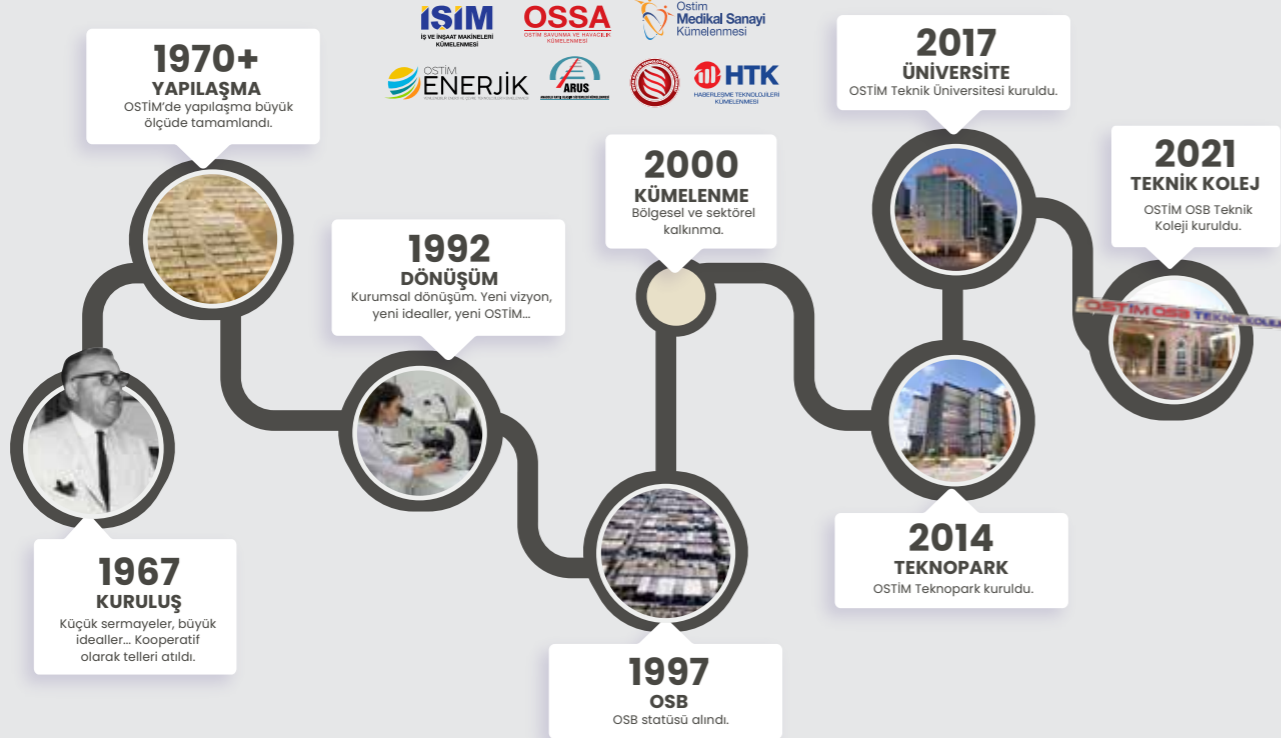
İSİM
İŞ VE İNŞAAT MAKİNELERİ KÜMELENMESİ

OSSA
OSTİM SAVUNMA VE HAVACILIK KÜMELENMESİ

Ostim Medikal Sanayi Kümelenmesi

OSTİM ENERJİK

ARUS

HTK
HABERLEŞME TEKNOLOJİLERİ KÜMELENMESİ

1970+
YAPILAŞMA
OSTİM'de yapılaşma büyük ölçüde tamamlandı.

1992
DÖNÜŞÜM
Kurumsal dönüşüm. Yeni vizyon, yeni idealler, yeni OSTİM...

2000
KÜMELENME
Bölgesel ve sektörel kalkınma.

2017
ÜNİVERSİTE
OSTİM Teknik Üniversitesi kuruldu.

2021
TEKNİK KOLEJ
OSTİM OSB Teknik Koleji kuruldu.

OSTİM OSB TEKNİK KOLEJ

1967
KURULUŞ
Küçük sermayeler, büyük idealler... Kooperatif olarak telleri atıldı.

1997
OSB
OSB statüsü alındı.

2014
TEKNOPARK
OSTİM Teknopark kuruldu.